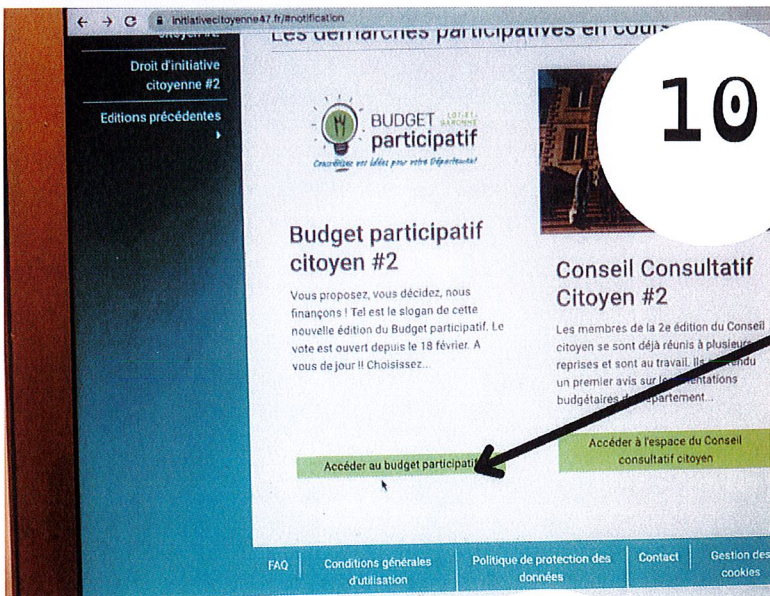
← → C initiativecitoyenne47.fr/#notification

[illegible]

Droit d'initiative citoyenne #2

Editions précédentes

Les démarches participatives en cours

10

BUDGET LOT-ET-GARONNE participatif

Cravez vos idées pour votre Département

Budget participatif citoyen #2

Vous proposez, vous décidez, nous finançons ! Tel est le slogan de cette nouvelle édition du Budget participatif. Le vote est ouvert depuis le 18 février. A vous de jour !! Choisissez...

Accéder au budget participati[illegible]

Conseil Consultatif Citoyen #2

Les membres de la 2e édition du Conseil citoyen se sont déjà réunis à plusieurs reprises et sont au travail. Ils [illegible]endu un premier avis sur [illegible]entations budgétaires d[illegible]épartement...

Accéder à l'espace du Conseil consultatif citoyen

FAQ

Conditions générales d'utilisation

Politique de protection des données

Contact

Gestion des cookies